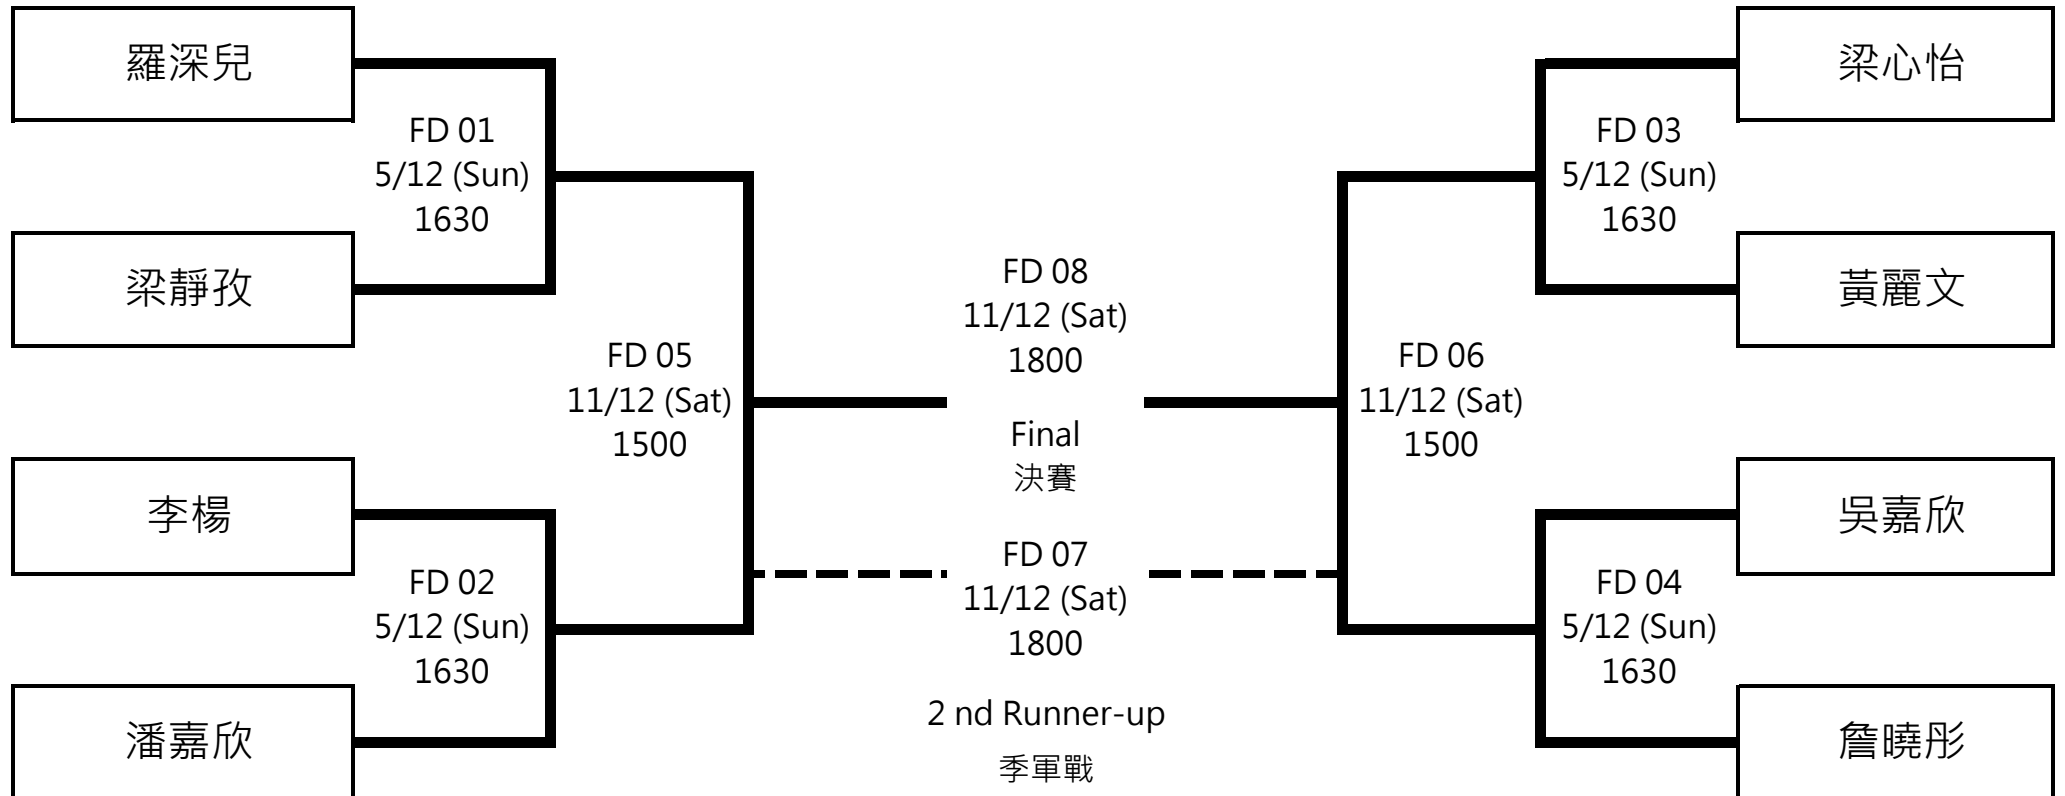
羅深兒

FD 01
5/12 (Sun)
1630

梁靜孜

李楊

FD 02
5/12 (Sun)
1630

潘嘉欣

FD 05
11/12 (Sat)
1500

FD 08
11/12 (Sat)
1800

Final
決賽

FD 07
11/12 (Sat)
1800

2 nd Runner-up
季軍戰

FD 06
11/12 (Sat)
1500

梁心怡

FD 03
5/12 (Sun)
1630

黃麗文

吳嘉欣

FD 04
5/12 (Sun)
1630

詹曉彤